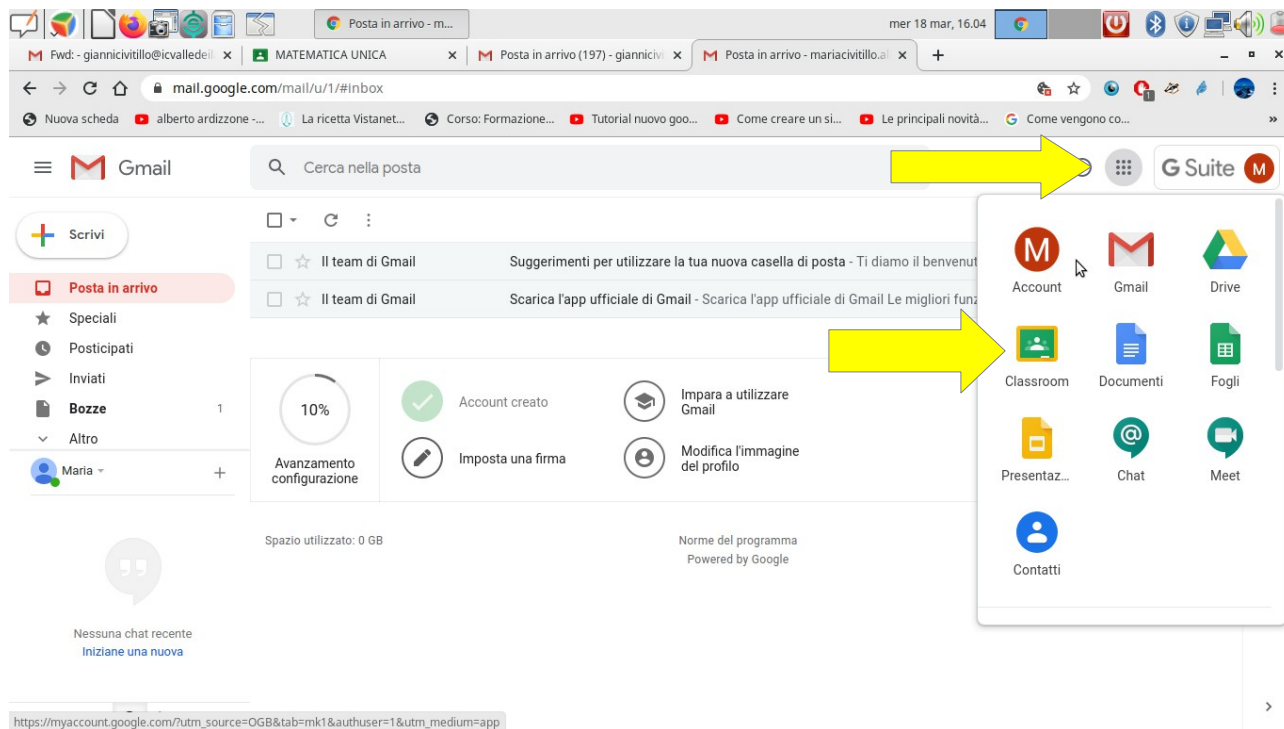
Posta in arrivo - m...
mer 18 mar, 16.04

Fwd: - giannicivitillo@icvalledeil ×
MATEMATICA UNICA ×
Posta in arrivo (197) - giannicivi ×
Posta in arrivo - mariacivitillo.al ×
+

mail.google.com/mail/u/1/#inbox

Nuova scheda
alberto ardizzone -...
La ricetta Vistanet...
Corso: Formazione...
Tutorial nuovo goo...
Come creare un si...
Le principali novità...
Come vengono co...

Gmail
Cerca nella posta
G Suite
M

Scrivi
Posta in arrivo
Speciali
Posticipati
Inviati
Bozze 1
Altro
Maria

Il team di Gmail
Suggerimenti per utilizzare la tua nuova casella di posta - Ti diamo il benvenut
Il team di Gmail
Scarica l'app ufficiale di Gmail - Scarica l'app ufficiale di Gmail Le migliori funz

10%
Avanzamento configurazione
Account creato
Imposta una firma
Impara a utilizzare Gmail
Modifica l'immagine del profilo

Spazio utilizzato: 0 GB
Norme del programma
Powered by Google

Nessuna chat recente
Iniziane una nuova

M
Account
Gmail
Drive
Classroom
Documenti
Fogli
Presentaz...
Chat
Meet
Contatti

https://myaccount.google.com/?utm_source=OGB&tab=mk1&authuser=1&utm_medium=app